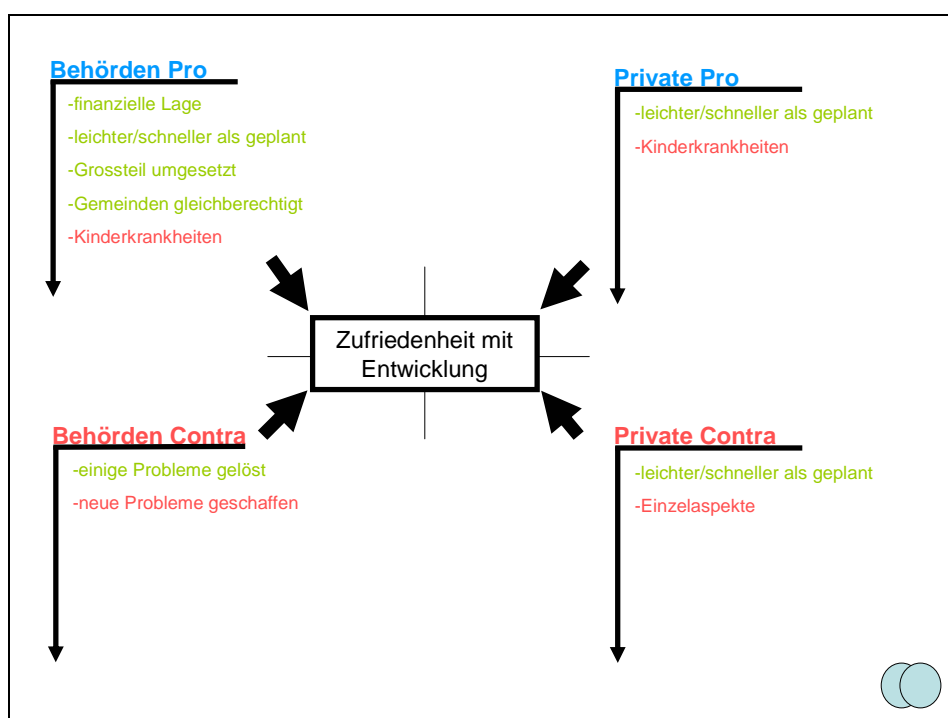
Behörden Pro
-finanzielle Lage
-leichter/schneller als geplant
-Grossteil umgesetzt
-Gemeinden gleichberechtigt
-Kinderkrankheiten

Private Pro
-leichter/schneller als geplant
-Kinderkrankheiten

Zufriedenheit mit Entwicklung

Behörden Contra
-einige Probleme gelöst
-neue Probleme geschaffen

Private Contra
-leichter/schneller als geplant
-Einzelaspekte